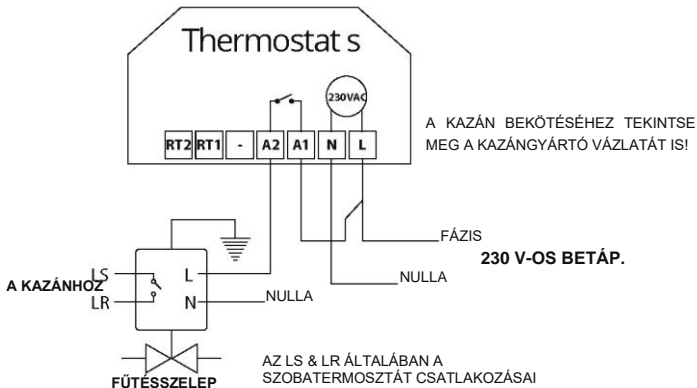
Thermostat s

230VAC

RT2 RT1 - A2 A1 N L

A KAZÁN BEKÖTÉSÉHEZ TEKINTSE MEG A KAZÁNGYÁRTÓ VÁZLATÁT IS!

FÁZIS

230 V-OS BETÁP.

NULLA

LS

A KAZÁNHOZ

LR

L

N

NULLA

AZ LS & LR ÁLTALÁBAN A SZOBATERMOSZTÁT CSATLAKOZÁSAI

FŰTÉSSZELEP